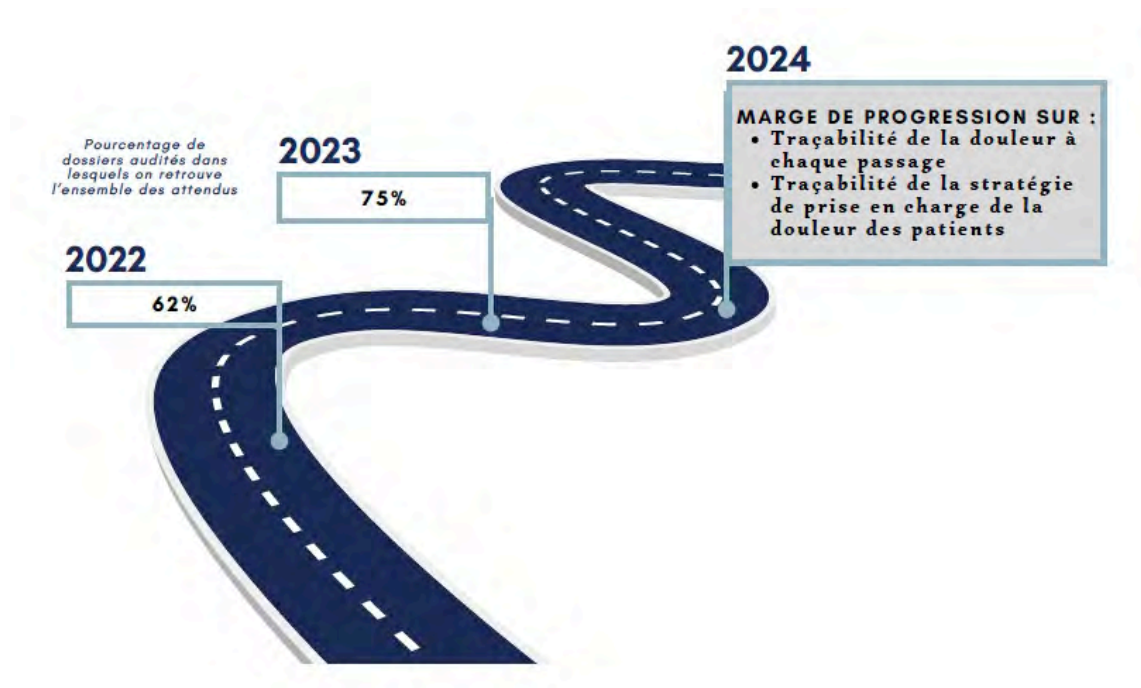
2024

MARGE DE PROGRESSION SUR :
• Traçabilité de la douleur à chaque passage
• Traçabilité de la stratégie de prise en charge de la douleur des patients

Pourcentage de dossiers audités dans lesquels on retrouve l'ensemble des attendus

2023

75%

2022

62%